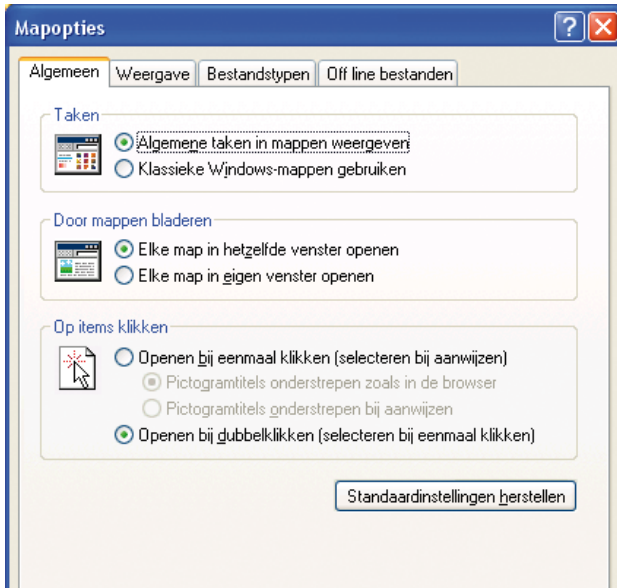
Mapopties

Algemeen | Weergave | Bestandstypen | Off line bestanden

Taken

Algemene taken in mappen weergeven

Klassieke Windows-mappen gebruiken

Door mappen bladeren

Elke map in hetzelfde venster openen

Elke map in eigen venster openen

Op items klikken

Openen bij eenmaal klikken (selecteren bij aanwijzen)

Pictogramtitels onderstrepen zoals in de browser

Pictogramtitels onderstrepen bij aanwijzen

Openen bij dubbelklikken (selecteren bij eenmaal klikken)

Standaardinstellingen herstellen